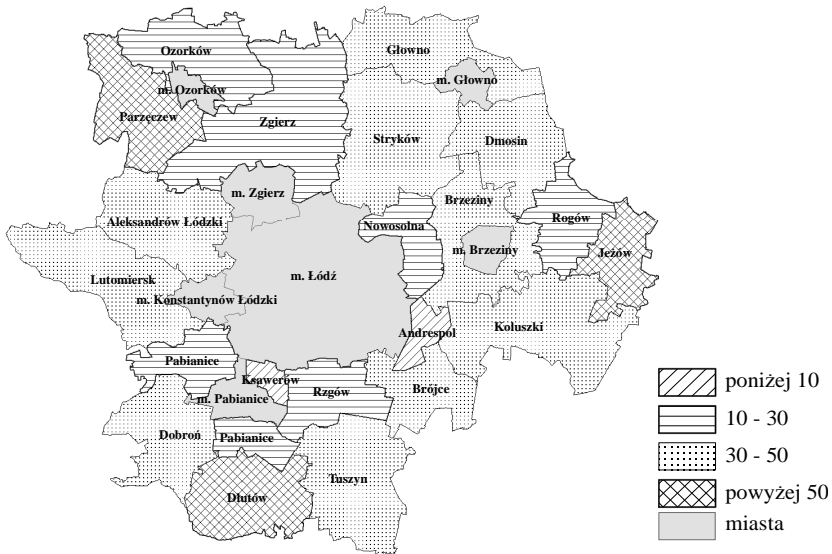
Ozorków
m. Ozorków
Parzęczew
Głowno
m. Głowno
Zgierz
Stryków
Dmosin
m. Zgierz
Brzeziny
Aleksandrów Łódzki
Rogów
Nowosolna
m. Brzeziny
Jeżów
Lutomiersk
m. Łódź
m. Konstantynów Łódzki
Andrespol
Koluszki
Pabianice
Ksawerów
Rzgów
Brójce
m. Pabianice
Dobroń
Pabianice
Tuszyn
Dłutów

poniżej 10
10 - 30
30 - 50
powyżej 50
miasta